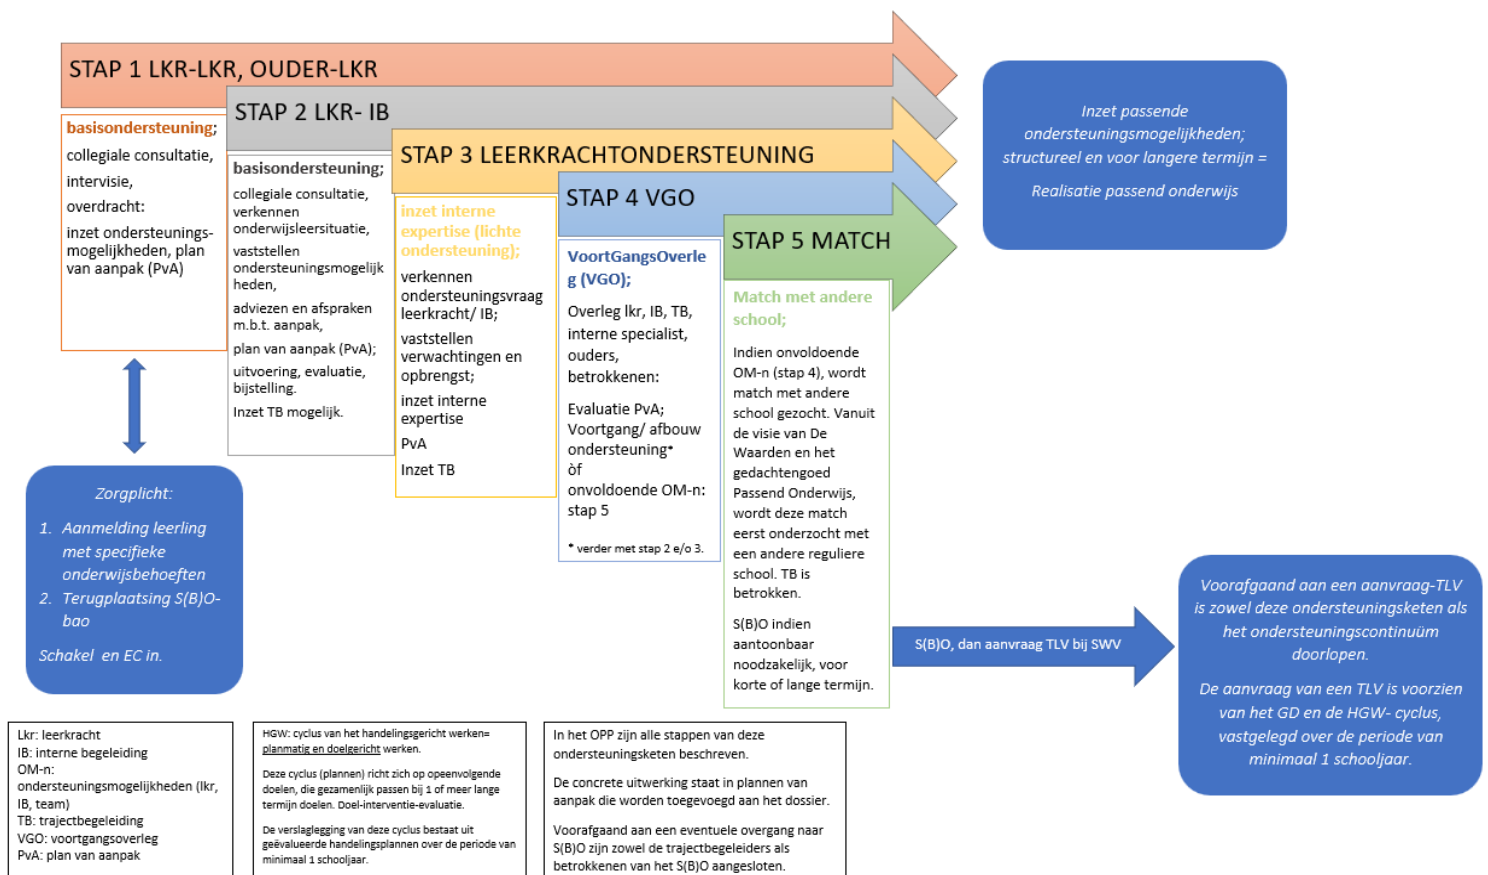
STAP 1 LKR-LKR, OUDER-LKR

STAP 2 LKR- IB

STAP 3 LEERKRACHTONDERSTEUNING

STAP 4 VGO

STAP 5 MATCH

Inzet passende ondersteuningsmogelijkheden; structureel en voor langere termijn =

Realisatie passend onderwijs

basisondersteuning;
collegiale consultatie,
intervisie,
overdracht:
inzet ondersteuningsmogelijkheden, plan van aanpak (PvA)

basisondersteuning;
collegiale consultatie,
verkennen onderwijsleersituatie,
vaststellen ondersteuningsmogelijkheden,
adviezen en afspraken m.b.t. aanpak,
plan van aanpak (PvA);
uitvoering, evaluatie, bijstelling.
Inzet TB mogelijk.

inzet interne expertise (lichte ondersteuning);
verkennen ondersteuningsvraag leerkracht/ IB;
vaststellen verwachtingen en opbrengst;
inzet interne expertise
PvA
Inzet TB

VoortGangsOverleg (VGO);
Overleg lkr, IB, TB, interne specialist, ouders, betrokkenen:
Evaluatie PvA;
Voortgang/ afbouw ondersteuning*
òf
onvoldoende OM-n: stap 5
* verder met stap 2 e/o 3.

Match met andere school;
Indien onvoldoende OM-n (stap 4), wordt match met andere school gezocht. Vanuit de visie van De Waarden en het gedachtengoed Passend Onderwijs, wordt deze match eerst onderzocht met een andere reguliere school. TB is betrokken.
S(B)O indien aantoonbaar noodzakelijk, voor korte of lange termijn.

Zorgplicht:
1. Aanmelding leerling met specifieke onderwijsbehoeften
2. Terugplaatsing S(B)O-bao
Schakel en EC in.

S(B)O, dan aanvraag TLV bij SWV

Voorafgaand aan een aanvraag-TLV is zowel deze ondersteuningsketen als het ondersteuningscontinuüm doorlopen.

De aanvraag van een TLV is voorzien van het GD en de HGW- cyclus, vastgelegd over de periode van minimaal 1 schooljaar.

Lkr: leerkracht
IB: interne begeleiding
OM-n: ondersteuningsmogelijkheden (lkr, IB, team)
TB: trajectbegeleiding
VGO: voortgangsoverleg
PvA: plan van aanpak

HGW: cyclus van het handelingsgericht werken= planmatig en doelgericht werken.

Deze cyclus (plannen) richt zich op opeenvolgende doelen, die gezamenlijk passen bij 1 of meer lange termijn doelen. Doel-interventie-evaluatie.

De verslaglegging van deze cyclus bestaat uit geëvalueerde handelingsplannen over de periode van minimaal 1 schooljaar.

In het OPP zijn alle stappen van deze ondersteuningsketen beschreven.

De concrete uitwerking staat in plannen van aanpak die worden toegevoegd aan het dossier.

Voorafgaand aan een eventuele overgang naar S(B)O zijn zowel de trajectbegeleiders als betrokkenen van het S(B)O aangesloten.